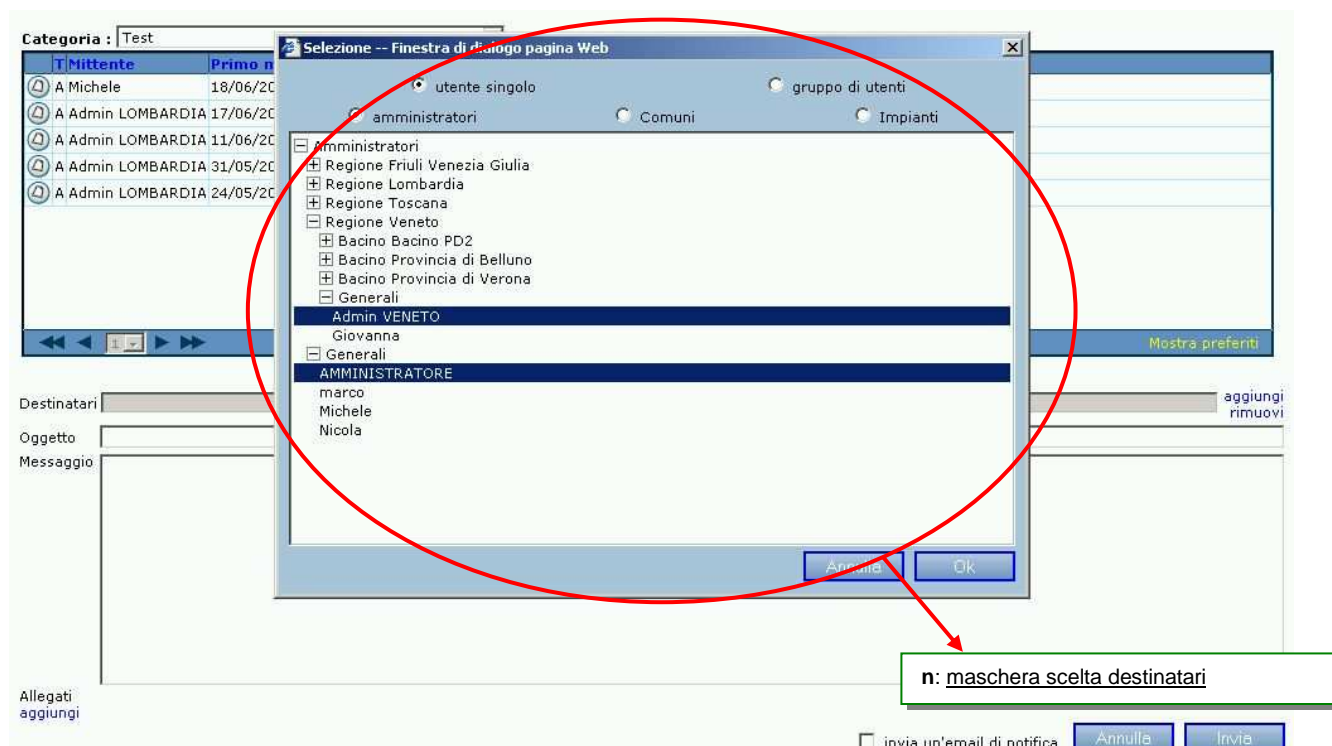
Categoria : Test

| T | Mittente | Primo m |
|---|---|---|
| A | Michele | 18/06/20 |
| A | Admin LOMBARDIA | 17/06/20 |
| A | Admin LOMBARDIA | 11/06/20 |
| A | Admin LOMBARDIA | 31/05/20 |
| A | Admin LOMBARDIA | 24/05/20 |

1

Mostra preferiti

Selezione -- Finestra di dialogo pagina Web

utente singolo
gruppo di utenti
amministratori
Comuni
Impianti

Amministratori
Regione Friuli Venezia Giulia
Regione Lombardia
Regione Toscana
Regione Veneto
Bacino Bacino PD2
Bacino Provincia di Belluno
Bacino Provincia di Verona
Generali
Admin VENETO
Giovanna
Generali
AMMINISTRATORE
marco
Michele
Nicola

Annulla
Ok

Destinatari
aggiungi
rimuovi
Oggetto
Messaggio

Allegati
aggiungi

n: maschera scelta destinatari

invia un'email di notifica
Annulla
Invia